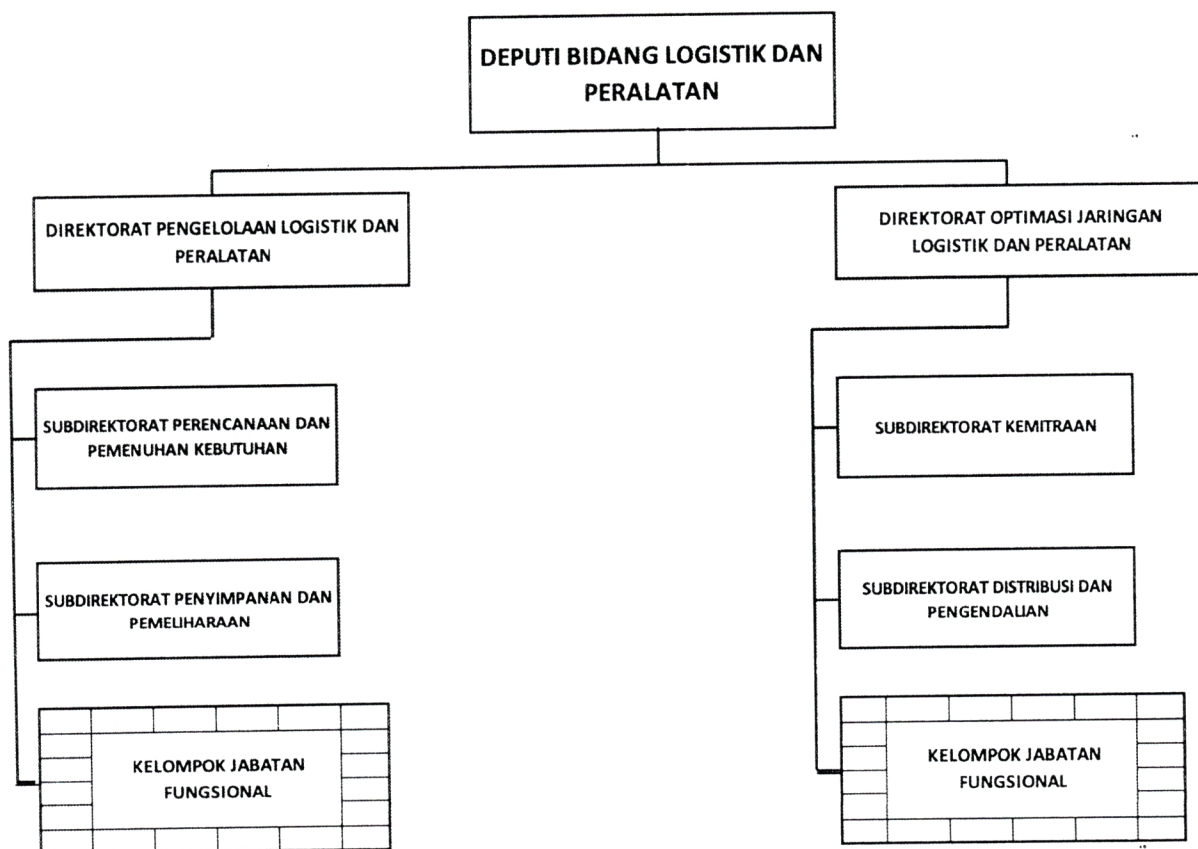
DEPUTI BIDANG LOGISTIK DAN PERALATAN

DIREKTORAT PENGELOLAAN LOGISTIK DAN PERALATAN

SUBDIREKTORAT PERENCANAAN DAN PEMENUHAN KEBUTUHAN

SUBDIREKTORAT PENYIMPANAN DAN PEMELIHARAAN

KELOMPOK JABATAN FUNGSIONAL

DIREKTORAT OPTIMASI JARINGAN LOGISTIK DAN PERALATAN

SUBDIREKTORAT KEMITRAAN

SUBDIREKTORAT DISTRIBUSI DAN PENGENDALIAN

KELOMPOK JABATAN FUNGSIONAL